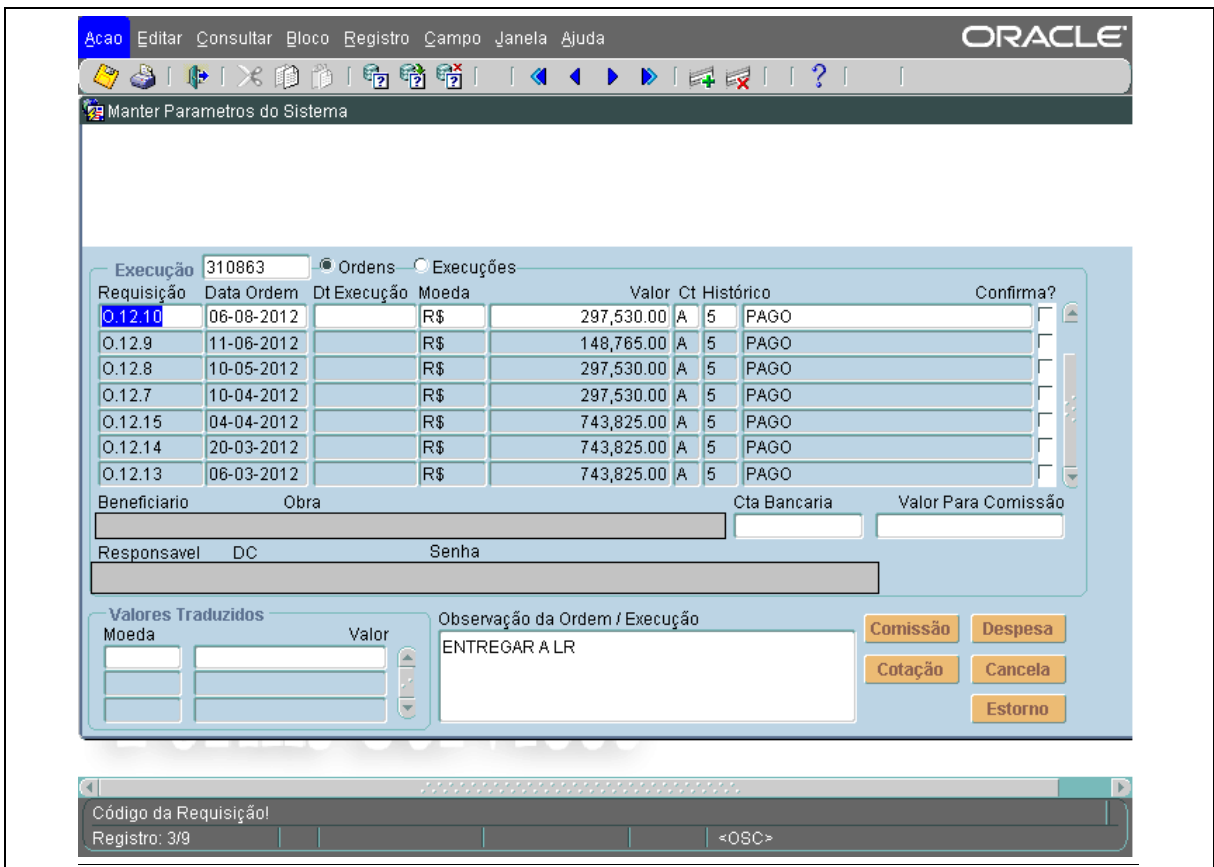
Acao Editar Consultar Bloco Registro Campo Janela Ajuda ORACLE

Manter Parametros do Sistema

Execução 310863 Ordens Execuções

| Requisição | Data Ordem | Dt Execução | Moeda | Valor | Ct | Histórico | Confirma? |
|---|---|---|---|---|---|---|---|
| O.12.10 | 06-08-2012 | | R$ | 297,530.00 | A | 5 PAGO | |
| O.12.9 | 11-06-2012 | | R$ | 148,765.00 | A | 5 PAGO | |
| O.12.8 | 10-05-2012 | | R$ | 297,530.00 | A | 5 PAGO | |
| O.12.7 | 10-04-2012 | | R$ | 297,530.00 | A | 5 PAGO | |
| O.12.15 | 04-04-2012 | | R$ | 743,825.00 | A | 5 PAGO | |
| O.12.14 | 20-03-2012 | | R$ | 743,825.00 | A | 5 PAGO | |
| O.12.13 | 06-03-2012 | | R$ | 743,825.00 | A | 5 PAGO | |

Beneficiario Obra Cta Bancaria Valor Para Comissão

Responsavel DC Senha

Valores Traduzidos
Moeda Valor

Observação da Ordem / Execução
ENTREGAR A LR

Comissão Despesa
Cotação Cancela
Estorno

Código da Requisição!
Registro: 3/9 <OSC>